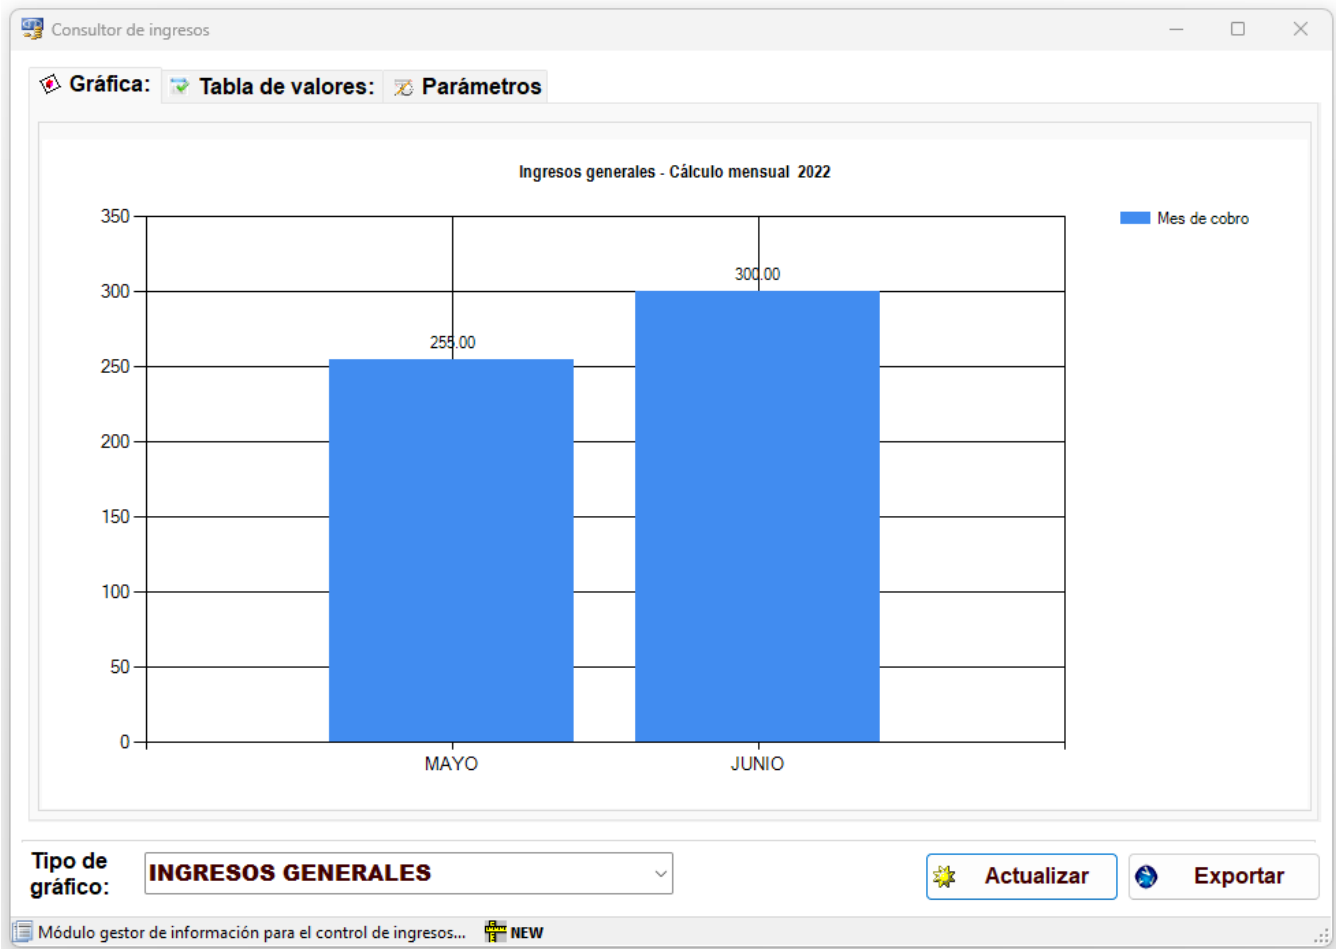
Consultor de ingresos

Gráfica: Tabla de valores: Parámetros

Ingresos generales - Cálculo mensual 2022

Mes de cobro

350
300
250
200
150
100
50
0

255.00
300.00

MAYO
JUNIO

Tipo de gráfico:
INGRESOS GENERALES
Actualizar
Exportar

Módulo gestor de información para el control de ingresos...
NEW